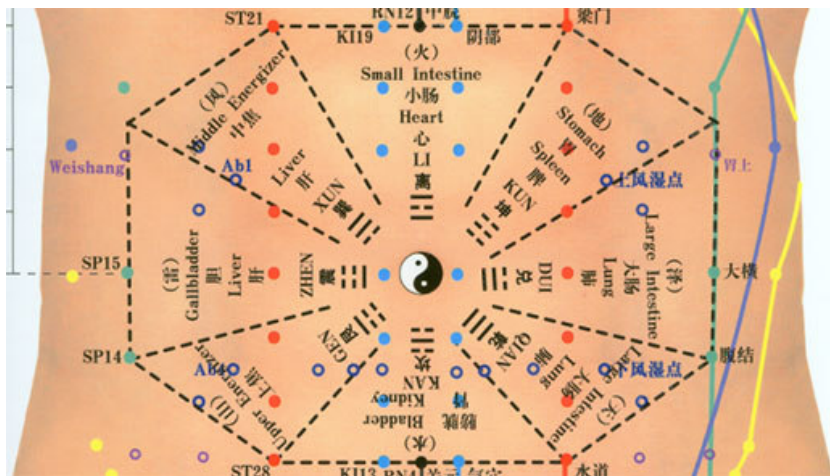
ST21
RN12 中脘
KI19
阴都
梁门
(火)
Small Intestine
小肠
Heart
心
LI
离
(风)
Middle Energizer
中焦
Liver
肝
XUN
巽
(地)
Stomach
胃
Spleen
脾
KUN
坤
Weishang
胃上
Ab1
上风湿点
SP15
(雷)
Gallbladder
胆
Liver
肝
ZHEN
震
DUI
兑
Lung
肺
(泽)
Large Intestine
大肠
大横
GEN
艮
QIAN
乾
Lung
肺
SP14
Ab4
(山)
Upper Energizer
上焦
KAN
坎
Kidney
肾
Bladder
膀胱
(水)
(天)
Large Intestine
大肠
下风湿点
腹结
ST28
KI13
RN4 关元
水道